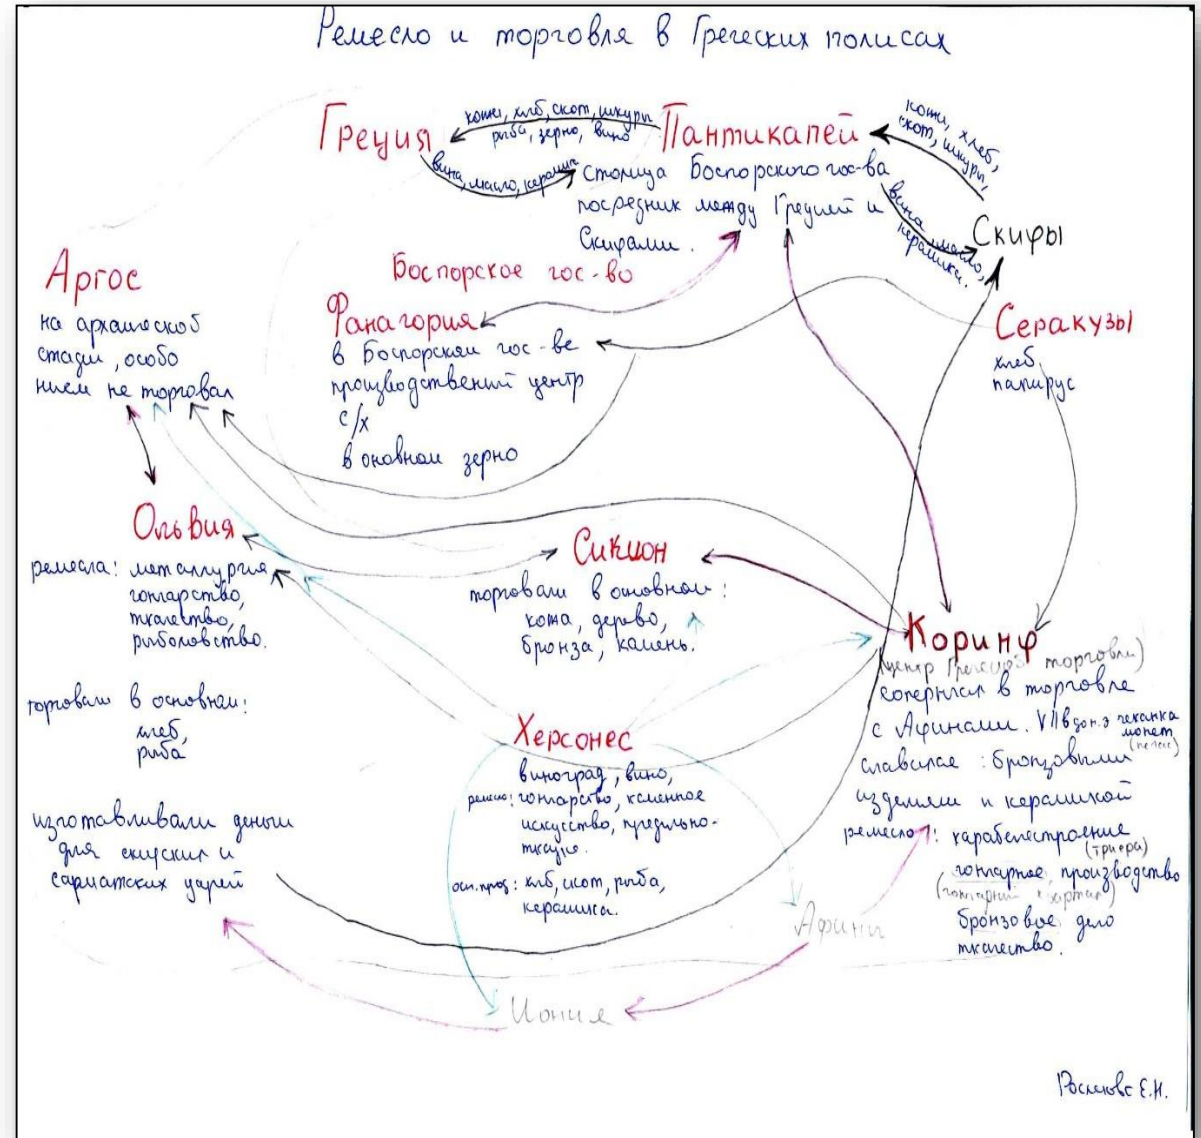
Ремесло и торговля в Греческих полисах

Греция

кожи, хлеб, скот, шкуры, рыба, зерно, вино

вина, масло, керамика

Пантикапей

Столица Боспорского гос-ва посредник между Грецией и Скифами.

кожи, хлеб, скот, шкуры

вина, масло, керамика

Скифы

Боспорское гос-во

Аргос

на архаическоб стадии, особо ниcем не торговал

Фанагория

в Боспорском гос-ве производственный центр с/х в основном зерно

Серакузы

хлеб, папирус

Ольвия

ремесла: металлургия, гончарство, ткачество, рыболовство.

торговали в основном: хлеб, рыба

изготавливали деньги для скифских и сарматских царей

Сикион

торговали в основном: кожа, дерево, бронза, камень.

Коринф

(центр Греческой торговли) соперничал в торговле с Афинами. VII в до н.э чеканка монет (пегас)

славился: бронзовыми изделиями и керамикой

ремесло: кораблестроение (триера), гончарное производство (гончарный квартал), бронзовое дело, ткачество.

Херсонес

виноград, вино,

ремесло: гончарство, каменное искусство, трудильно-ткацкое.

осн. прод: хлеб, скот, рыба, керамика.

Афины

Иония

Васильева Е.Н.